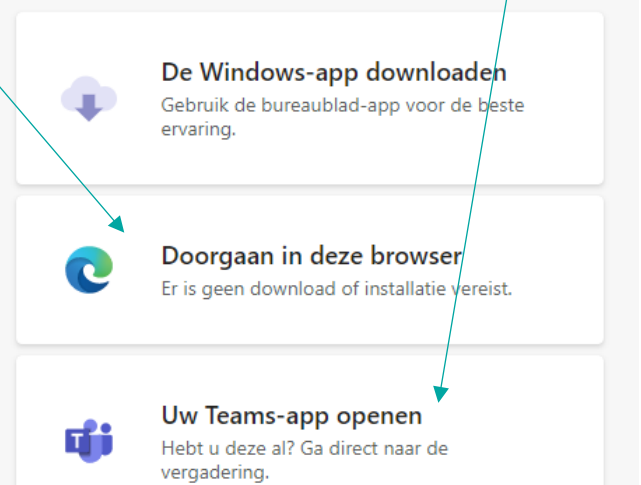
De Windows-app downloaden
Gebruik de bureaublad-app voor de beste ervaring.

Doorgaan in deze browser
Er is geen download of installatie vereist.

Uw Teams-app openen
Hebt u deze al? Ga direct naar de vergadering.